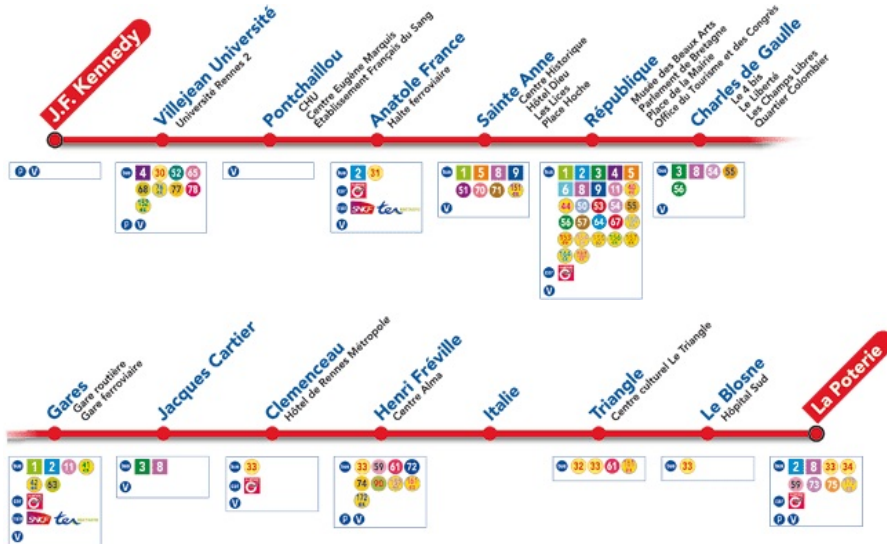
J.F. Kennedy

Villejean Université
Université Rennes 2

Pontchaillou
CHU
Centre Eugène Marquis
Établissement Français du Sang

Anatole France
Halte ferroviaire

Sainte Anne
Centre Historique
Hôtel Dieu
Les Lices
Place Hoche

République
Musée des Beaux Arts
Parlement de Bretagne
Place de la Mairie
Office du Tourisme et des Congrès

Charles de Gaulle
Le 4 bis
Le Liberté
Les Champs Libres
Quartier Colombier

P V

4 30 52 65 68 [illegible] 77 78 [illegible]
P V

V

2 31
SNCF ter
V

1 5 8 9 51 70 71 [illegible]
V

1 2 3 4 5 6 8 9 11 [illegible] 44 50 53 54 55 56 57 64 67 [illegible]
V

3 8 54 55 56
V

Gares
Gare routière
Gare ferroviaire

Jacques Cartier

Clemenceau
Hôtel de Rennes Métropole

Henri Fréville
Centre Alma

Italie

Triangle
Centre culturel Le Triangle

Le Blosne
Hôpital Sud

La Poterie

1 2 11 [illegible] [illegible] 63
SNCF ter
V

3 8
V

33
V

33 59 61 72 74 90 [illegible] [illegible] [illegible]
P V

32 33 61 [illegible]

33

2 8 33 34 59 73 75 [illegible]
P V